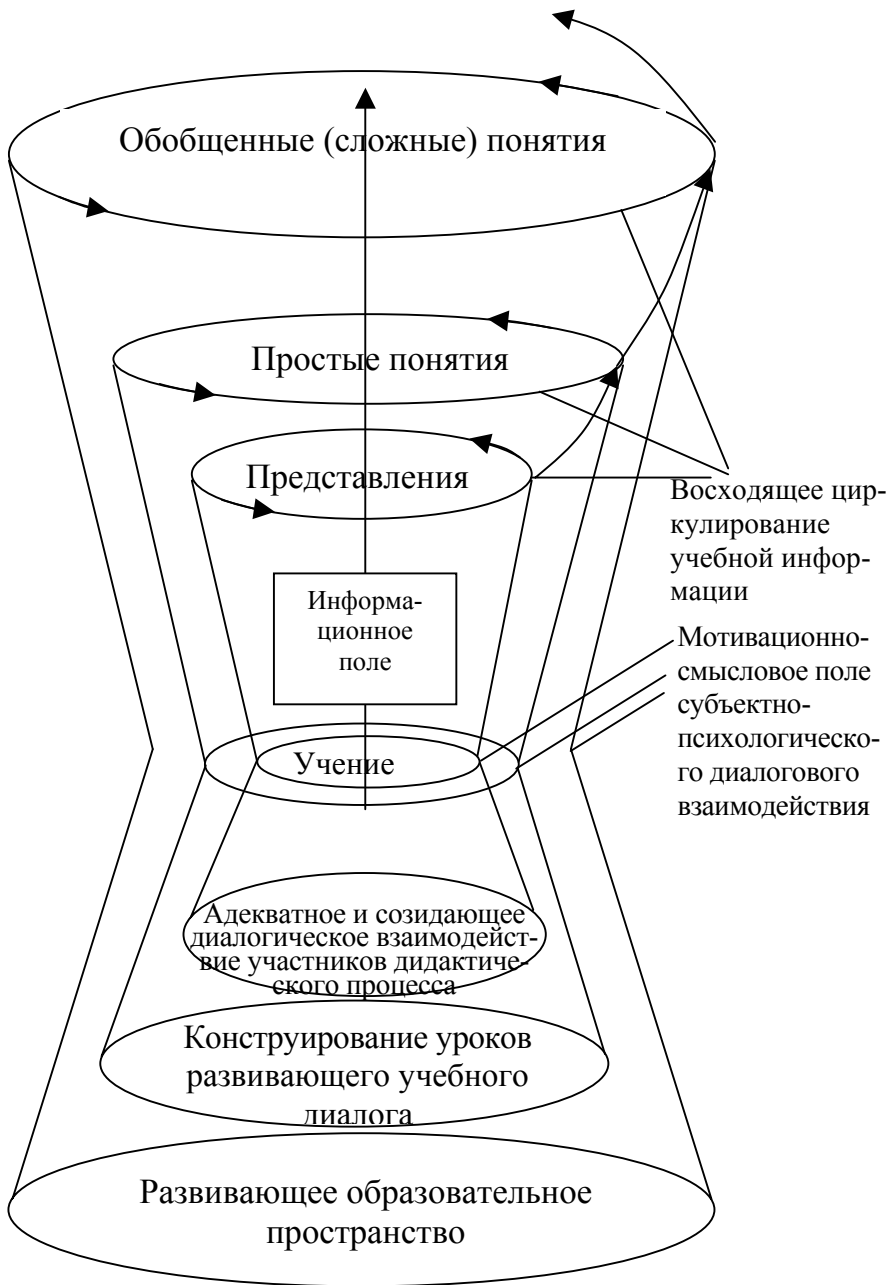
Обобщенные (сложные) понятия

Простые понятия

Представления

Восходящее циркулирование учебной информации

Информационное поле

Мотивационно-смысловое поле субъектно-психологического диалогового взаимодействия

Учение

Адекватное и созидающее диалогическое взаимодействие участников дидактического процесса

Конструирование уроков развивающего учебного диалога

Развивающее образовательное пространство